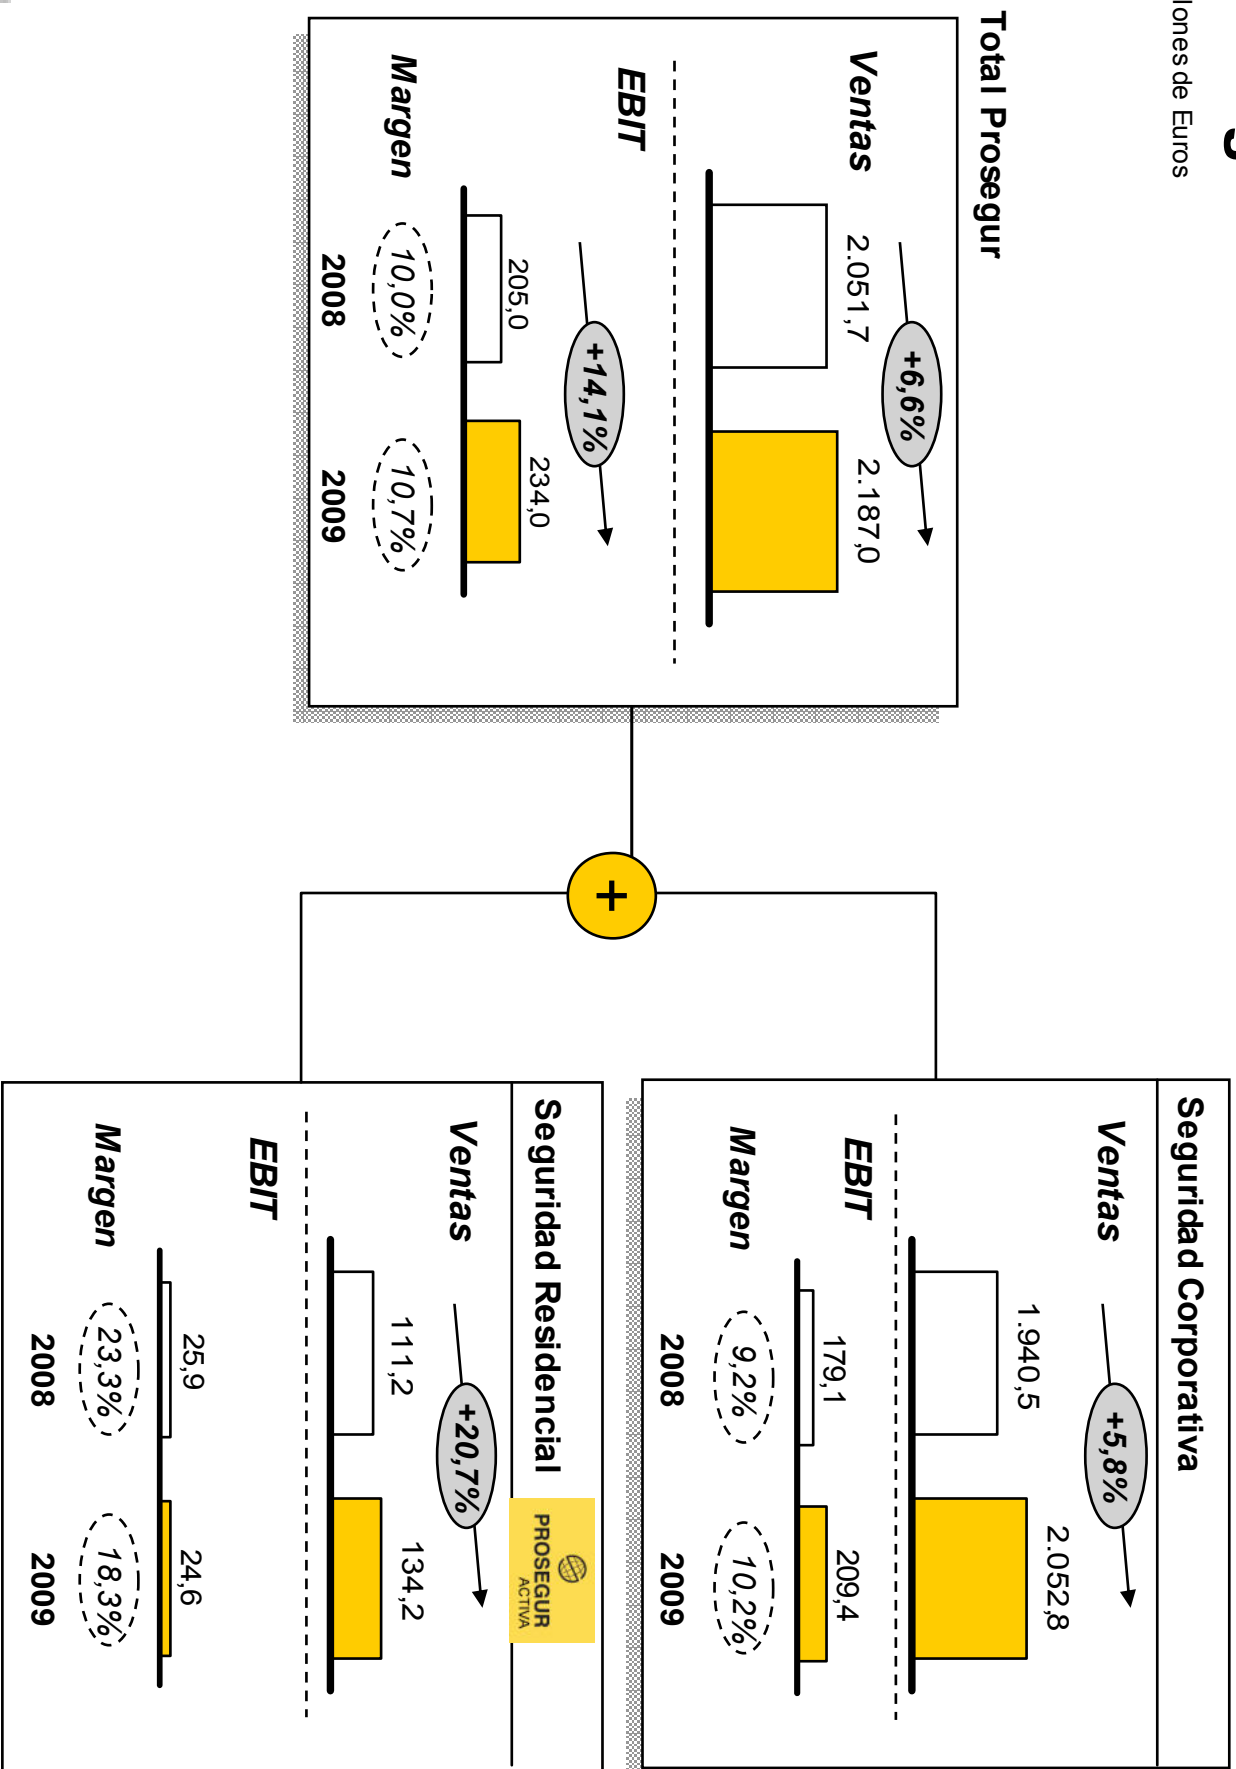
llones de Euros

Total Prosegur

Ventas

2.051,7

+6,6%

2.187,0

EBIT

205,0

+14,1%

234,0

Margen

10,0%

10,7%

2008

2009

+

Seguridad Corporativa

Ventas

1.940,5

+5,8%

2.052,8

EBIT

179,1

209,4

Margen

9,2%

10,2%

2008

2009

Seguridad Residencial

PROSEGUR ACTIVA

Ventas

111,2

+20,7%

134,2

EBIT

25,9

24,6

Margen

23,3%

18,3%

2008

2009